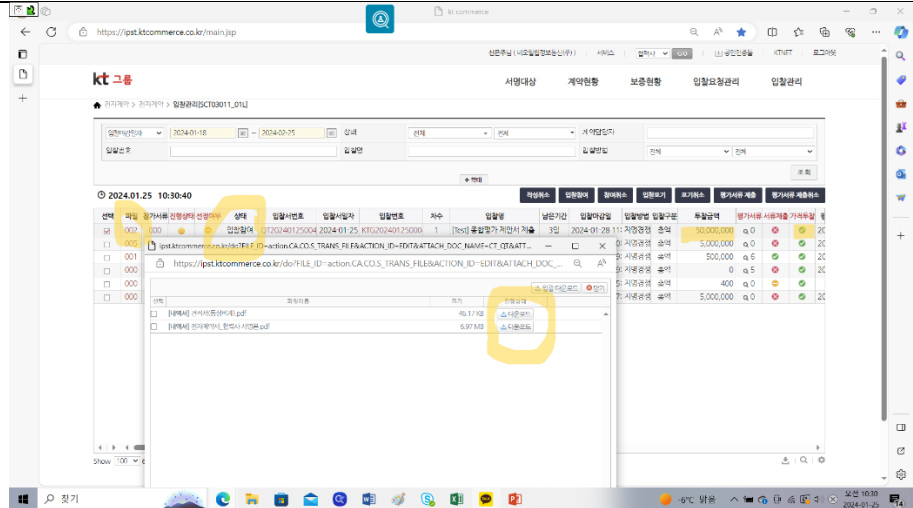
kt commerce

https://ipst.ktcommerce.co.kr/main.jsp

신은주님 (내오일밀정보통신(주)) 서비스 입찰시스 GO 공인인증서 KTNET 로그아웃

kt 그룹

서명대상 계약현황 보증현황 입찰요청관리 입찰관리

거래계약 > 전자계약 > 입찰관리[SCT03011_01L]

입찰마감일자 2024-01-18 ~ 2024-02-25 상태 전체 전체 계약담당자

입찰번호 입찰명 입찰방법 전체 전체

조회

현재

2024.01.25 10:30:40

작성취소 입찰참여 참여취소 입찰포기 포기취소 평가서류 제출 평가서류 제출취소

| 선택 | 파일 | 참가서류 | 진행상태 | 선정여부 | 상태 | 입찰서번호 | 입찰서일자 | 입찰번호 | 차수 | 입찰명 | 남은기간 | 입찰마감일 | 입찰방법 | 입찰구분 | 투찰금액 | 평가서류 | 서류제출 | 가격투찰 |
|---|---|---|---|---|---|---|---|---|---|---|---|---|---|---|---|---|---|---|
| | 002 | 000 | | | 입찰참여 | QT20240125004 | 2024-01-25 | KTG20240125000 | 1 | [Test] 종합평가 제안서 제출 | 3일 | 2024-01-28 11 | 지명경쟁 | 총액 | 50,000,000 | 0 | | |
| | 005 | | | | | | | | | | | | 지명경쟁 | 총액 | 5,000,000 | 0 | | |
| | 001 | | | | | | | | | | | | 지명경쟁 | 총액 | 500,000 | 6 | | |
| | 000 | | | | | | | | | | | | 지명경쟁 | 총액 | 0 | 5 | | |
| | 000 | | | | | | | | | | | | 지명경쟁 | 총액 | 400 | 0 | | |
| | 000 | | | | | | | | | | | | 지명경쟁 | 총액 | 5,000,000 | 0 | | |

ipst.ktcommerce.co.kr/do?FILE_ID=action.CA.CO.S_TRANS_FILE&ACTION_ID=EDIT&ATTACH_DOC_NAME=CT_QT&ATT...

https://ipst.ktcommerce.co.kr/do?FILE_ID=action.CA.CO.S_TRANS_FILE&ACTION_ID=EDIT&ATTACH_DOC_...

일괄 다운로드 닫기

| 선택 | 파일이름 | 크기 | 진행상태 |
|---|---|---|---|
| | [예제] 가격서류(예제).pdf | 45.1 KB | 다운로드 |
| | [예제] 전자계약서_협력사 서면본.pdf | 6.97 MB | 다운로드 |

Show 100

찾기

-6°C 맑음 오전 10:30 2024-01-25